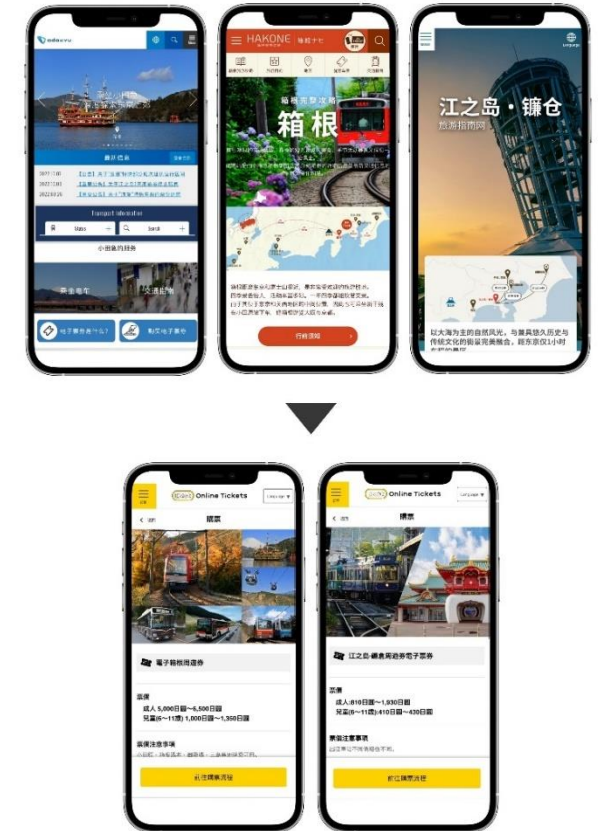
odakyu

最新信息

Transport Information

小田急的服务

浪漫电车

交通路线

电子票券是什么?

购买电子票券

HAKONE

箱根

箱根

行前准备

江之岛・镰仓

旅游指南网

以大海为主的自然风光，与黄具悠久历史与传统文化的街景完美融合，距东京仅1小时

Online Tickets

票票

电子箱根周游券

票价

成人 5,000日圆～6,500日圆

儿童(6～11岁) 1,000日圆～1,350日圆

票券注意事项

前往购票流程

Online Tickets

票票

江之岛・镰倉周遊券电子票券

票价

成人:810日圆～1,930日圆

儿童(6～11岁):410日圆～430日圆

票券注意事项

前往購票流程